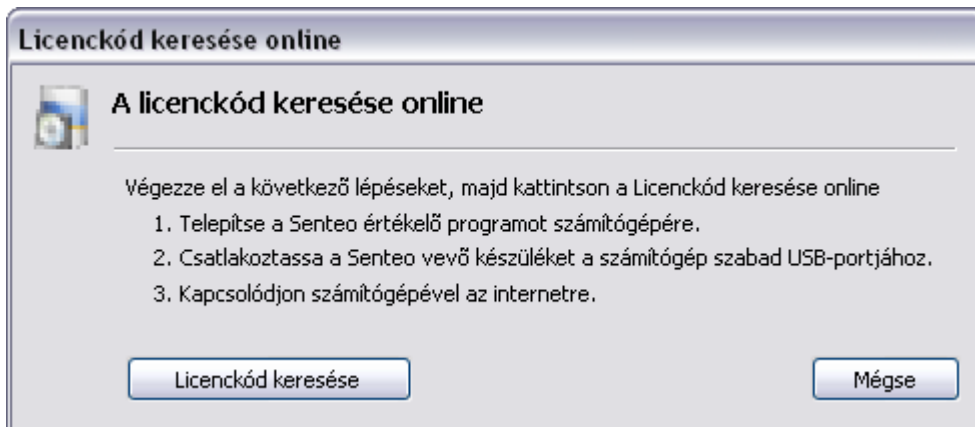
Licenckód keresése online

A licenckód keresése online

Végezze el a következő lépéseket, majd kattintson a Licenckód keresése online

1. Telepítse a Senteo értékelő programot számítógépére.
2. Csatlakoztassa a Senteo vevő készüléket a számítógép szabad USB-portjához.
3. Kapcsolódjon számítógépével az internetre.

Licenckód keresése

Mégse